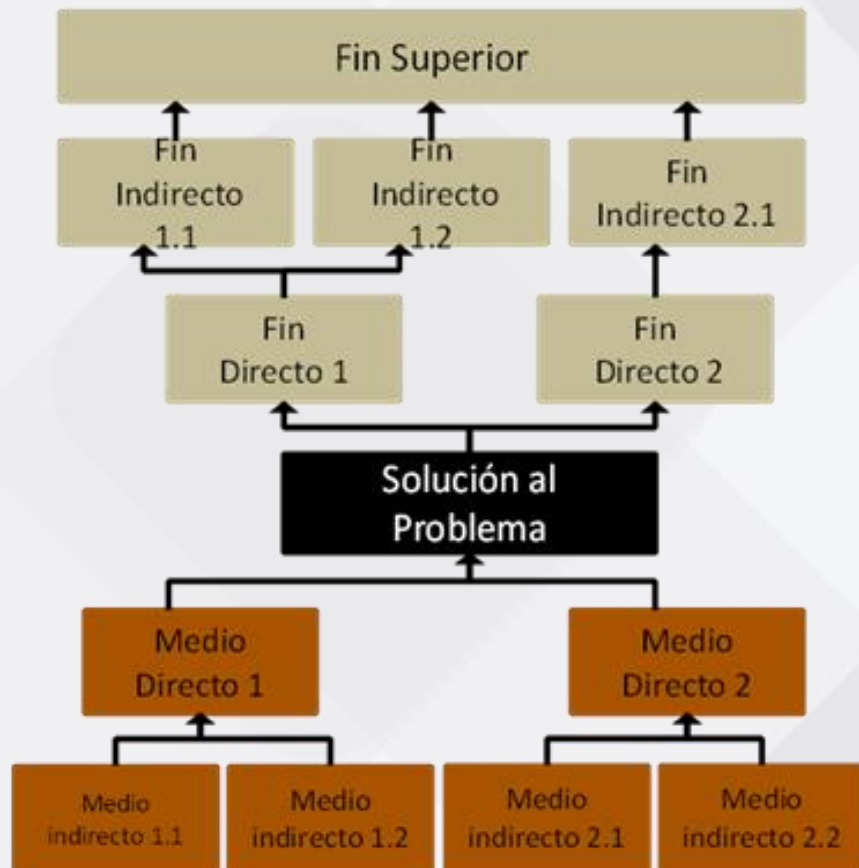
Fin Superior

Fin Indirecto 1.1

Fin Indirecto 1.2

Fin Indirecto 2.1

Fin Directo 1

Fin Directo 2

Solución al Problema

Medio Directo 1

Medio Directo 2

Medio indirecto 1.1

Medio indirecto 1.2

Medio indirecto 2.1

Medio indirecto 2.2